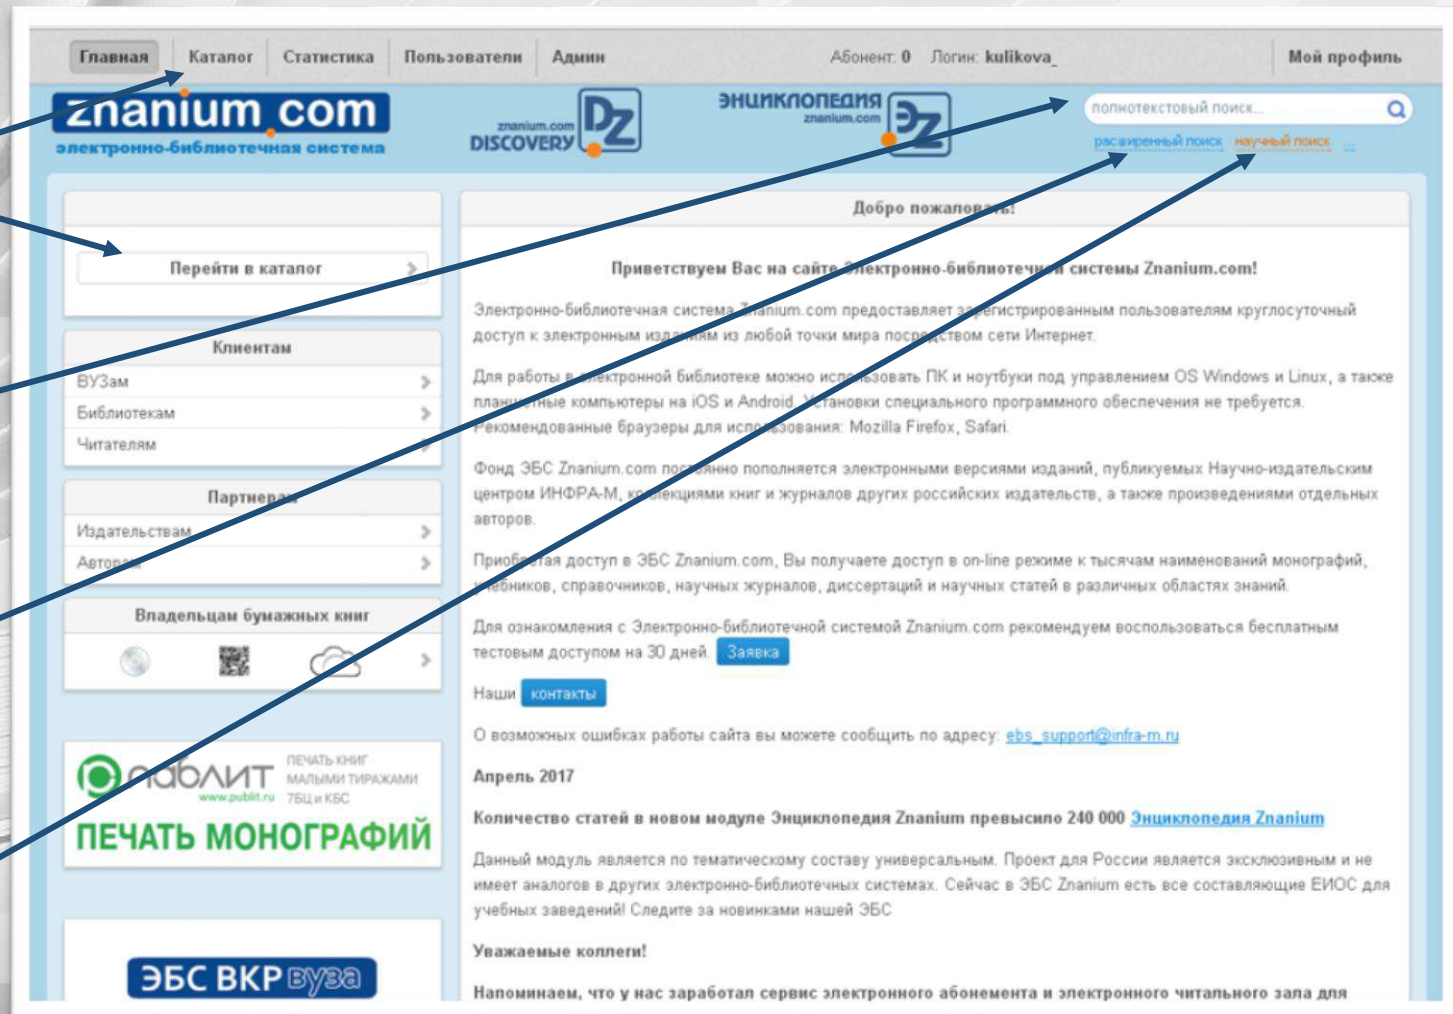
Главная | Каталог | Статистика | Пользователи | Админ

Абонент: 0 Логин: kulikova_

Мой профиль

znanium.com
электронно-библиотечная система

znanium.com DISCOVERY DZ

ЭНЦИКЛОПЕДИЯ znanium.com

полнотекстовый поиск...

расширенный поиск научный поиск ...

Перейти в каталог

Клиентам
ВУЗам
Библиотекам
Читателям

Партнерам
Издательствам
Авторам

Владельцам бумажных книг

Публит
ПЕЧАТЬ КНИГ МАЛЫМИ ТИРАЖАМИ
www.publit.ru
ПЕЧАТЬ МОНОГРАФИЙ

ЭБС ВКР вуза

Добро пожаловать!

Приветствуем Вас на сайте электронно-библиотечной системы Znanium.com!

Электронно-библиотечная система Znanium.com предоставляет зарегистрированным пользователям круглосуточный доступ к электронным изданиям из любой точки мира посредством сети Интернет.

Для работы в электронной библиотеке можно использовать ПК и ноутбуки под управлением OS Windows и Linux, а также планшетные компьютеры на iOS и Android. Установки специального программного обеспечения не требуется. Рекомендованные браузеры для использования: Mozilla Firefox, Safari.

Фонд ЭБС Znanium.com постоянно пополняется электронными версиями изданий, публикуемых Научно-издательским центром ИНФРА-М, коллекциями книг и журналов других российских издательств, а также произведениями отдельных авторов.

Приобретая доступ в ЭБС Znanium.com, Вы получаете доступ в on-line режиме к тысячам наименований монографий, учебников, справочников, научных журналов, диссертаций и научных статей в различных областях знаний.

Для ознакомления с Электронно-библиотечной системой Znanium.com рекомендуем воспользоваться бесплатным тестовым доступом на 30 дней. Заявка

Наши контакты

О возможных ошибках работы сайта вы можете сообщить по адресу: ebs_support@infra-m.ru

Апрель 2017

Количество статей в новом модуле Энциклопедия Znanium превысило 240 000 Энциклопедия Znanium

Данный модуль является по тематическому составу универсальным. Проект для России является эксклюзивным и не имеет аналогов в других электронно-библиотечных системах. Сейчас в ЭБС Znanium есть все составляющие ЕИОС для учебных заведений! Следите за новинками нашей ЭБС

Уважаемые коллеги!

Напоминаем, что у нас заработал сервис электронного абонемента и электронного читального зала для